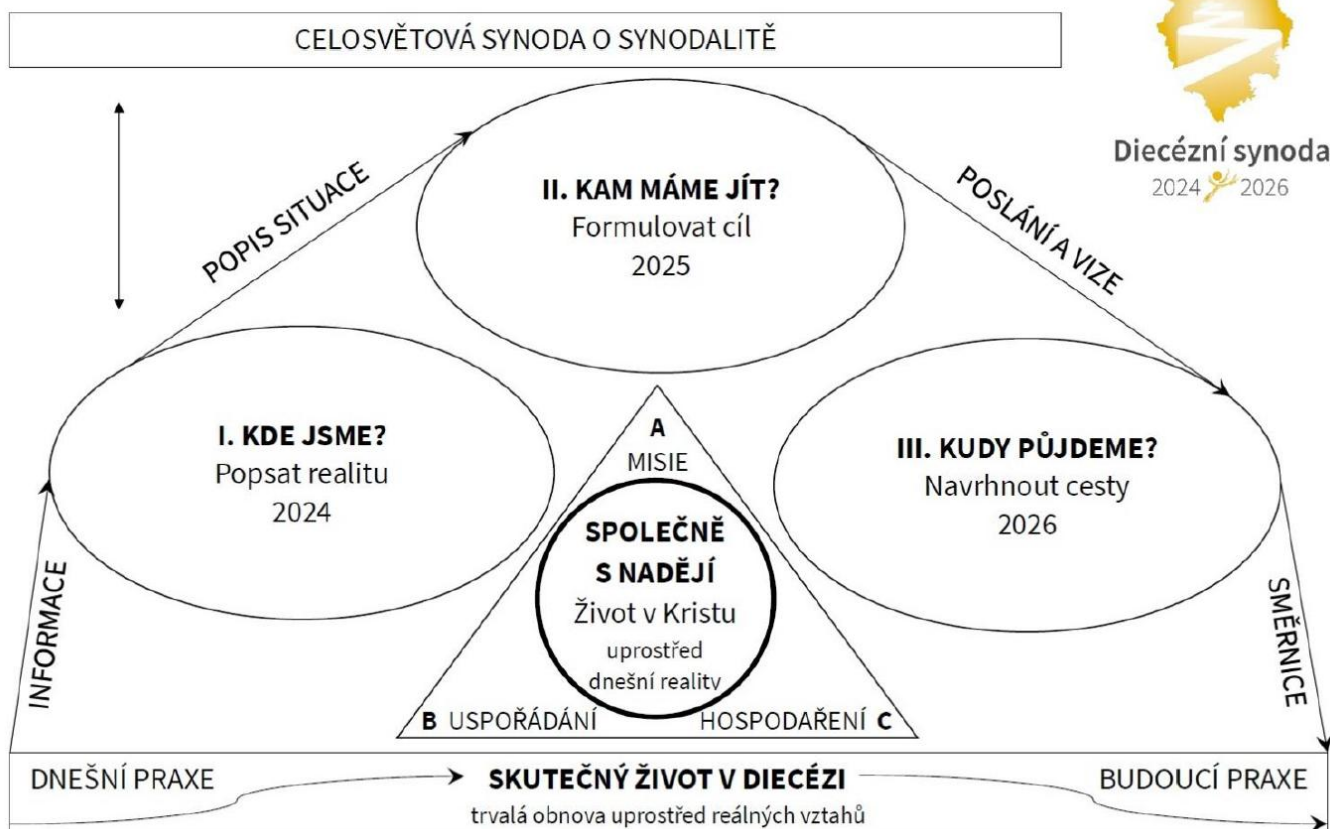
CELOSVĚTOVÁ SYNODA O SYNODALITĚ

Diecézní synoda
2024 2026

POPIS SITUACE

II. KAM MÁME JÍT?
Formulovat cíl
2025

POSLÁNÍ A VIZE

I. KDE JSME?
Popsat realitu
2024

A
MISIE

SPOLEČNĚ S NADĚJÍ
Život v Kristu
uprostřed dnešní reality

B USPOŘÁDÁNÍ
HOSPODAŘENÍ C

III. KUDY PŮJDEME?
Navrhnout cesty
2026

INFORMACE

SMĚRNICE

DNEŠNÍ PRAXE
SKUTEČNÝ ŽIVOT V DIECÉZI
BUDOUCÍ PRAXE
trvalá obnova uprostřed reálných vztahů